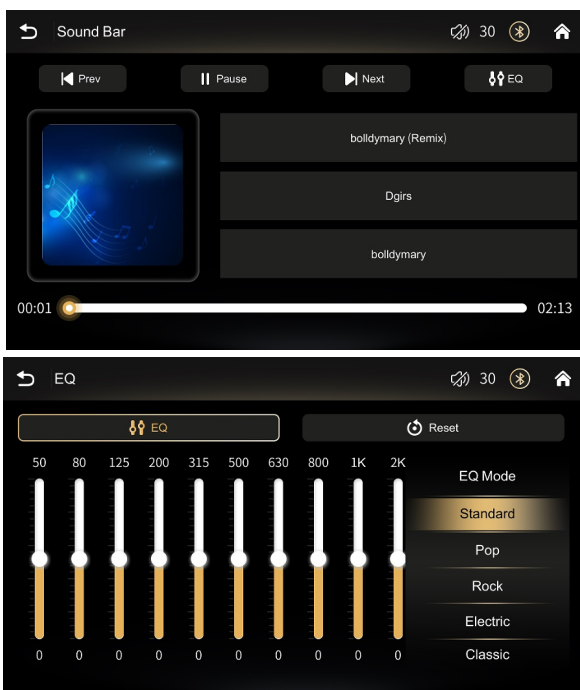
Sound Bar

30

Prev

Pause

Next

EQ

bolldymary (Remix)

Dgirs

bolldymary

00:01

02:13

EQ

30

EQ

Reset

50 80 125 200 315 500 630 800 1K 2K

0 0 0 0 0 0 0 0 0 0

EQ Mode

Standard

Pop

Rock

Electric

Classic